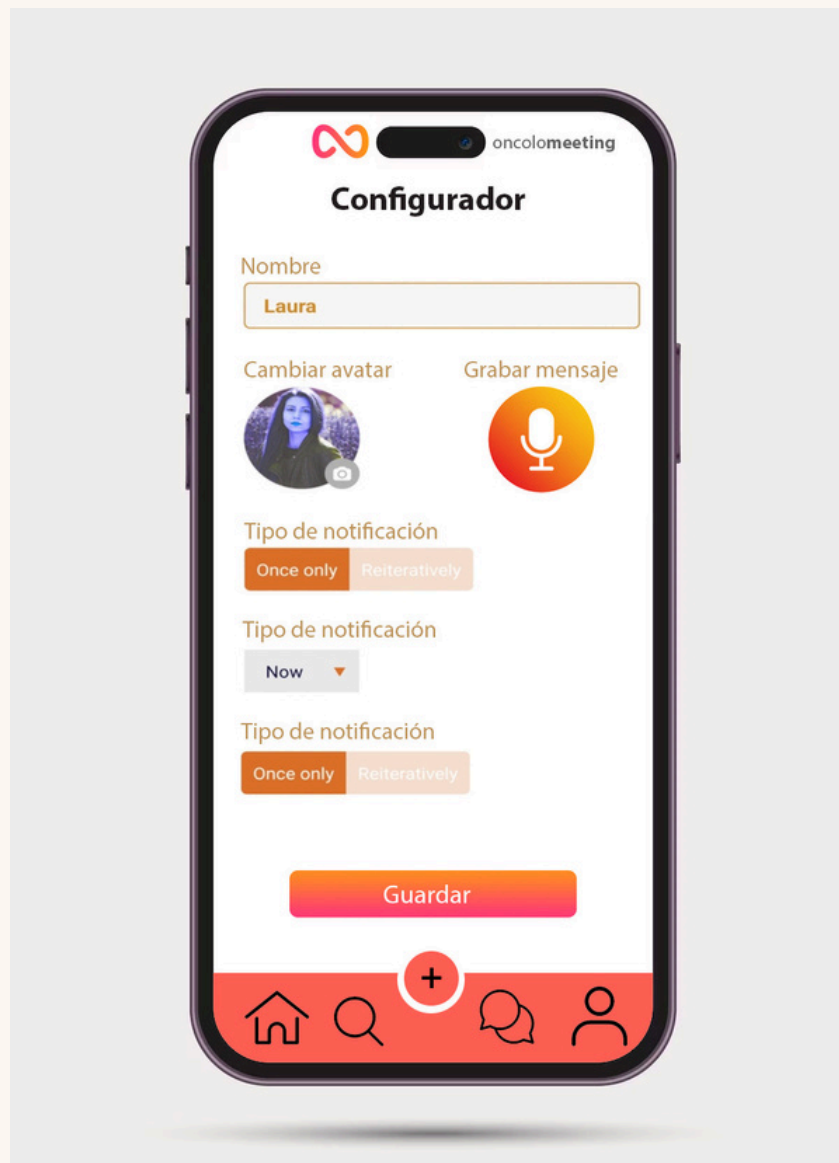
oncolomeeting

Configurador

Nombre

Laura

Cambiar avatar

Grabar mensaje

Tipo de notificación

Once only Reiteratively

Tipo de notificación

Now

Tipo de notificación

Once only Reiteratively

Guardar

+